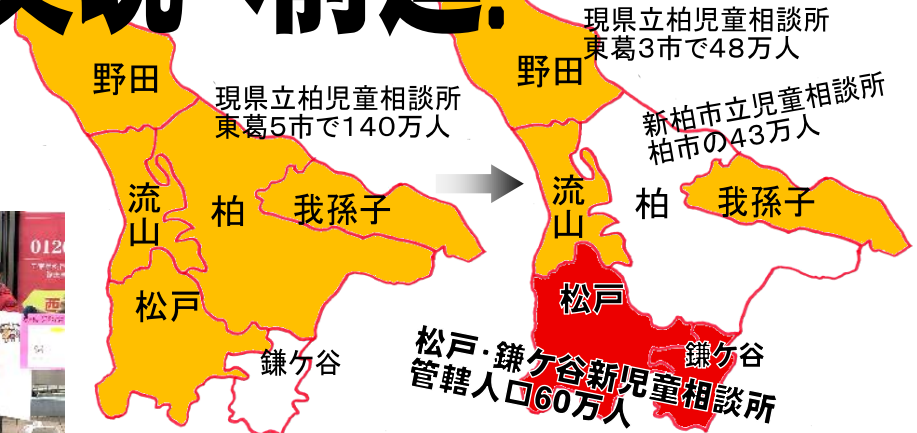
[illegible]

野田

現県立柏児童相談所
東葛5市で140万人

流山

柏

我孫子

松戸

鎌ケ谷

現県立柏児童相談所
東葛3市で48万人

野田

新柏市立児童相談所
柏市の43万人

流山

柏

我孫子

松戸

鎌ケ谷

松戸·鎌ケ谷新児童相談所
管轄人口60万人

0120